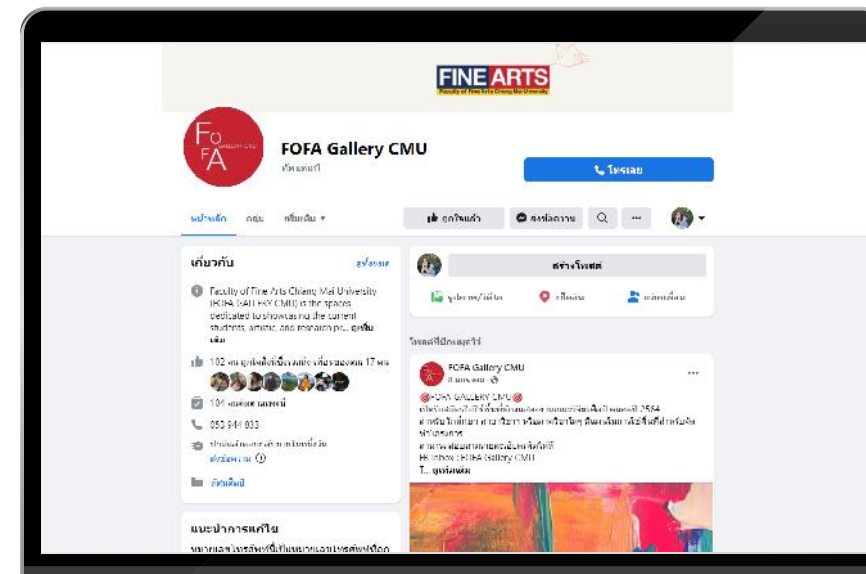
FINE ARTS
Faculty of Fine Arts Chiang Mai University

FO
FA

FOFA Gallery CMU
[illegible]

โทรเลย

หน้าหลัก กลุ่ม เพิ่มเติม ▾

ถูกใจแล้ว ส่งข้อความ ···

เกี่ยวกับ ดูทั้งหมด

Faculty of Fine Arts Chiang Mai University (FOFA GALLERY CMU) is the spaces dedicated to showcasing the current students, artistic, and research pr... ดูเพิ่มเติม

102 คนถูกใจสิ่งนี้ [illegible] 17 คน

104 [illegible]

053 944 833

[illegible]
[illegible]

ดูเพิ่มเติม

แนะนำการแก้ไข
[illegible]

สร้างโพสต์

รูปภาพ/วิดีโอ เช็คอิน แท็กเพื่อน

โพสต์ที่ปักหมุดไว้

FOFA Gallery CMU
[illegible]

FOFA GALLERY CMU
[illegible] 2564
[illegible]
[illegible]
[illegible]
FB inbox : FOFA Gallery CMU
T... ดูเพิ่มเติม